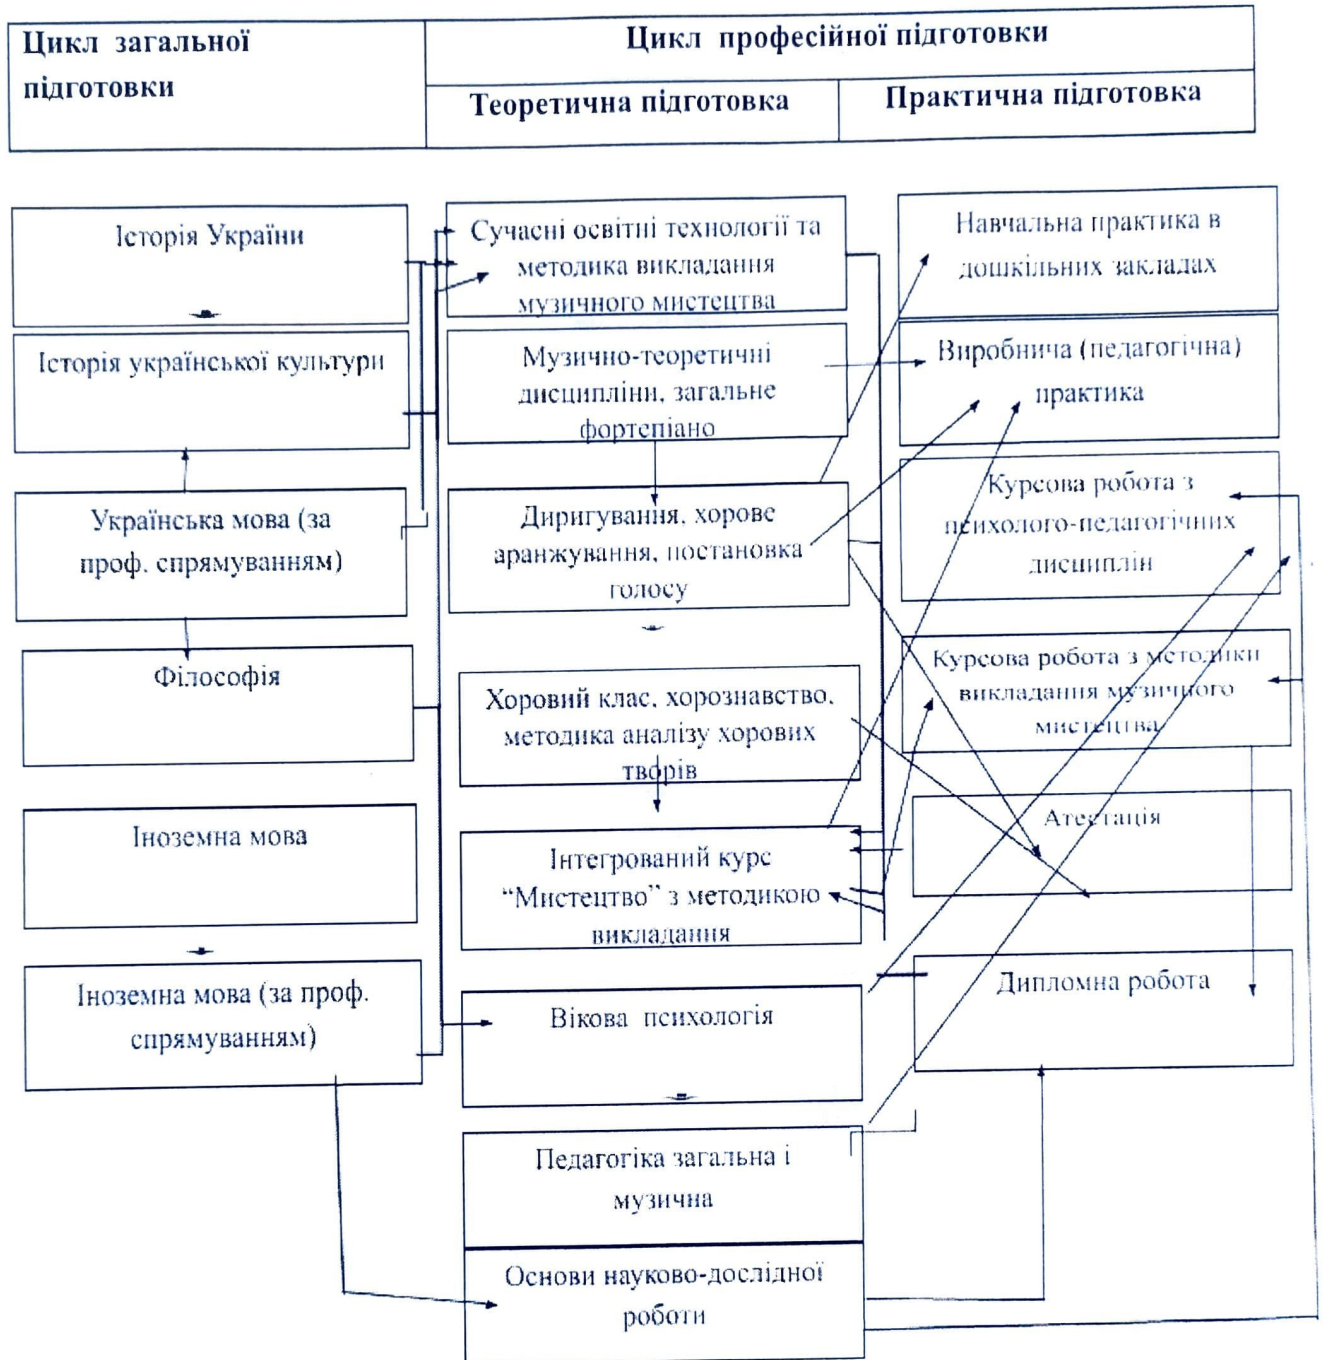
| Цикл загальної підготовки | Цикл професійної підготовки | |
|---|---|---|
| | Теоретична підготовка | Практична підготовка |

Історія України

Історія української культури

Українська мова (за проф. спрямуванням)

Філософія

Іноземна мова

Іноземна мова (за проф. спрямуванням)

Сучасні освітні технології та методика викладання музичного мистецтва

Музично-теоретичні дисципліни, загальне фортепіано

Диригування, хорове аранжування, постановка голосу

Хоровий клас, хорознавство, методика аналізу хорових творів

Інтегрований курс "Мистецтво" з методикою викладання

Вікова психологія

Педагогіка загальна і музична

Основи науково-дослідної роботи

Навчальна практика в дошкільних закладах

Виробнича (педагогічна) практика

Курсова робота з психолого-педагогічних дисциплін

Курсова робота з методики викладання музичного мистецтва

Атестація

Дипломна робота